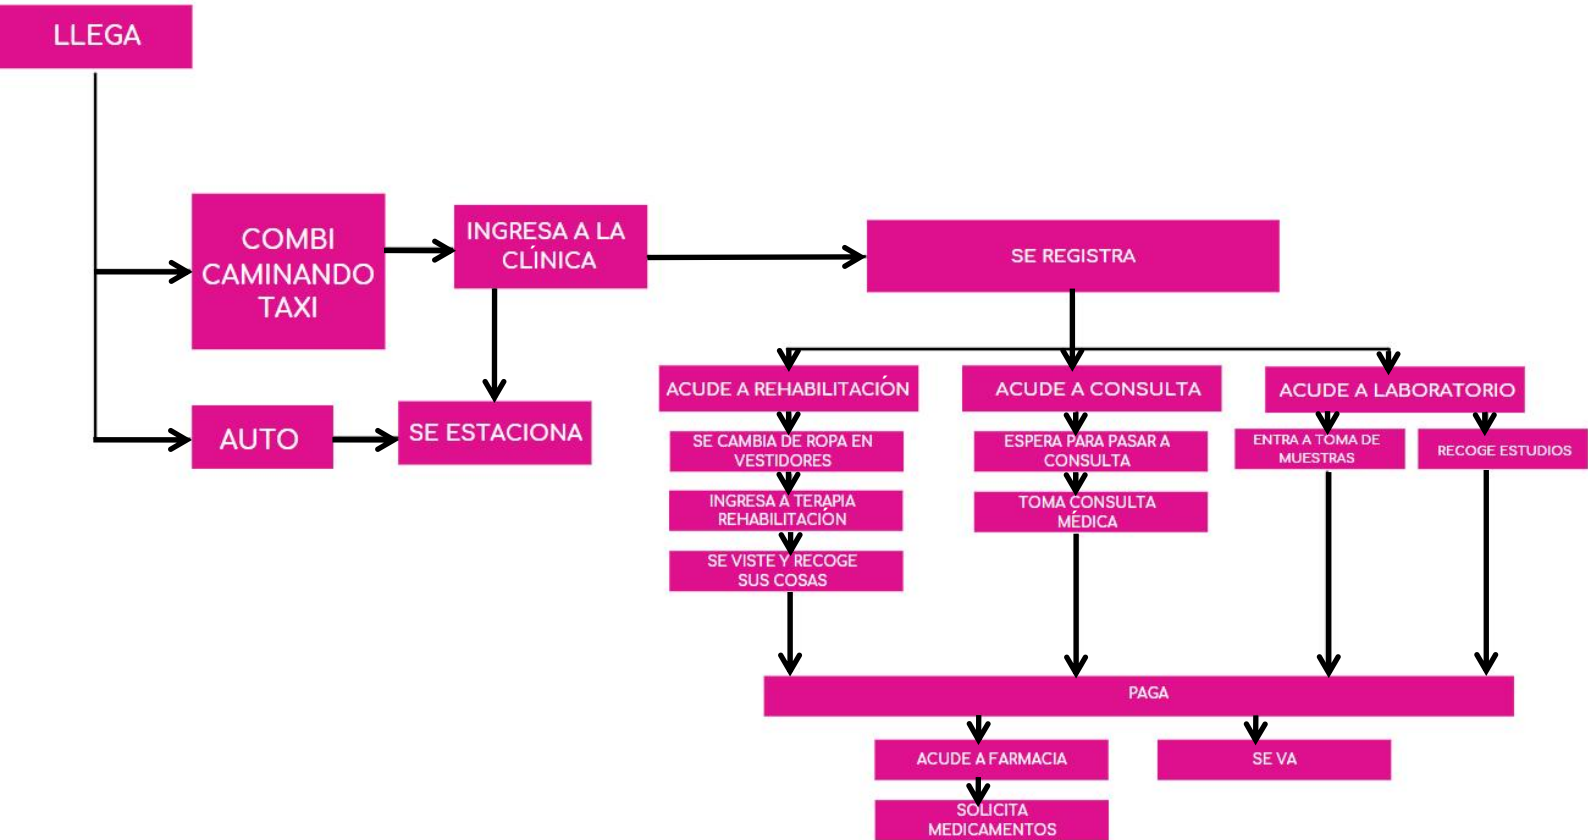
LLEGA

COMBI
CAMINANDO
TAXI

INGRESA A LA CLÍNICA

SE REGISTRA

AUTO

SE ESTACIONA

ACUDE A REHABILITACIÓN

SE CAMBIA DE ROPA EN VESTIDORES

INGRESA A TERAPIA REHABILITACIÓN

SE VISTE Y RECOGE SUS COSAS

ACUDE A CONSULTA

ESPERA PARA PASAR A CONSULTA

TOMA CONSULTA MÉDICA

ACUDE A LABORATORIO

ENTRA A TOMA DE MUESTRAS

RECOGE ESTUDIOS

PAGA

ACUDE A FARMACIA

SOLICITA MEDICAMENTOS

SE VA